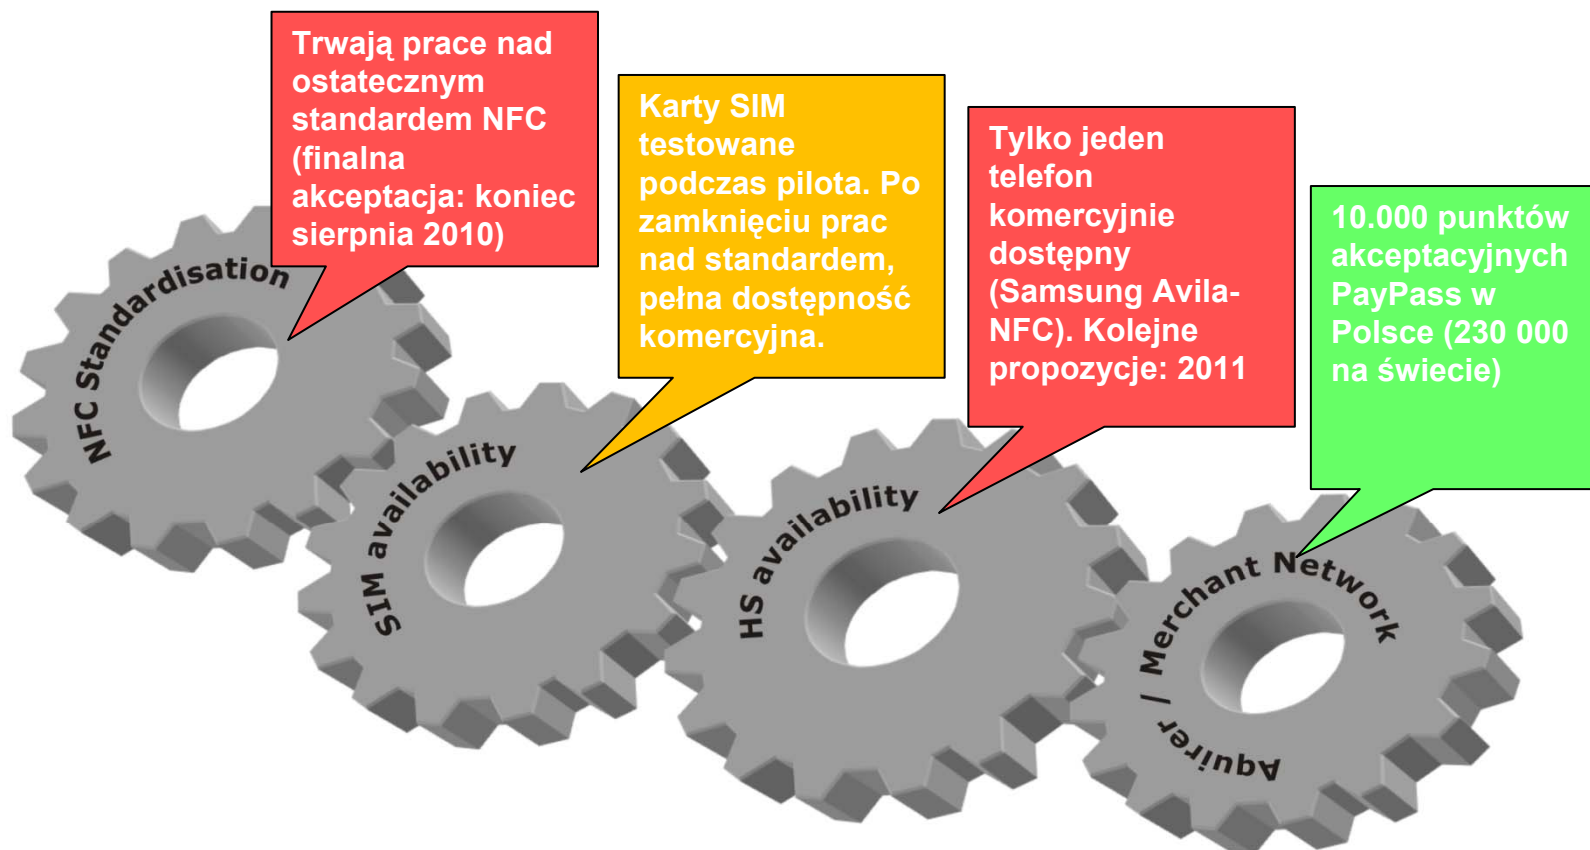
Trwają prace nad ostatecznym standardem NFC (finalna akceptacja: koniec sierpnia 2010)

Karty SIM testowane podczas pilota. Po zamknięciu prac nad standardem, pełna dostępność komercyjna.

Tylko jeden telefon komercyjnie dostępny (Samsung Avila-NFC). Kolejne propozycje: 2011

10.000 punktów akceptacyjnych PayPass w Polsce (230 000 na świecie)

NFC Standardisation

SIM availability

HS availability

Merchant Network

Aquirer /